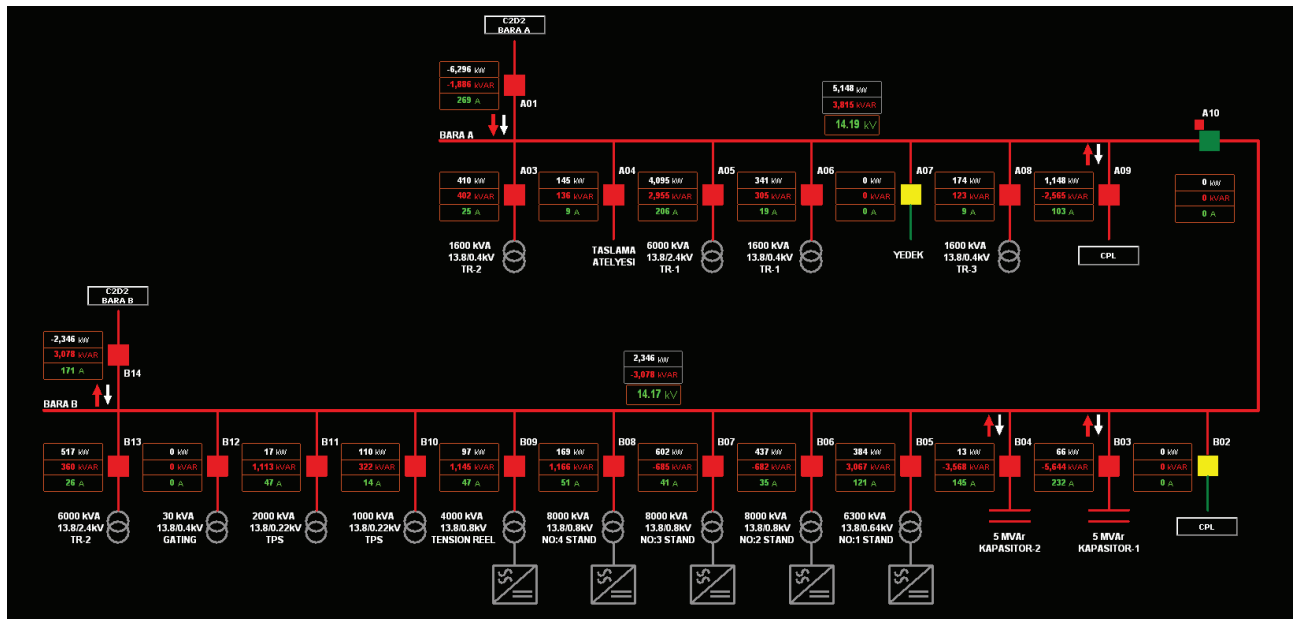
C2D2
BARA A

-6,296 kW
-1,886 kVAR
269 A

A01

5,148 kW
3,815 kVAR
14.19 kV

A10

BARA A

| 410 kW | 145 kW | 4,095 kW | 341 kW | 0 kW | 174 kW | 1,148 kW | 0 kW |
|---|---|---|---|---|---|---|---|
| 402 kVAR | 136 kVAR | 2,955 kVAR | 305 kVAR | 0 kVAR | 123 kVAR | -2,565 kVAR | 0 kVAR |
| 25 A | 9 A | 206 A | 19 A | 0 A | 9 A | 103 A | 0 A |

A03 A04 A05 A06 A07 A08 A09

1600 kVA 13.8/0.4kV TR-2

TASLAMA ATELYESI

6000 kVA 13.8/2.4kV TR-1

1600 kVA 13.8/0.4kV TR-1

YEDEK

1600 kVA 13.8/0.4kV TR-3

CPL

C2D2
BARA B

-2,346 kW
3,078 kVAR
171 A

B14

2,346 kW
-3,078 kVAR
14.17 kV

BARA B

| 517 kW | 0 kW | 17 kW | 110 kW | 97 kW | 169 kW | 602 kW | 437 kW | 384 kW | 13 kW | 66 kW | 0 kW |
|---|---|---|---|---|---|---|---|---|---|---|---|
| 360 kVAR | 0 kVAR | 1,113 kVAR | 322 kVAR | 1,145 kVAR | 1,166 kVAR | -685 kVAR | -682 kVAR | 3,067 kVAR | -3,568 kVAR | -5,644 kVAR | 0 kVAR |
| 26 A | 0 A | 47 A | 14 A | 47 A | 51 A | 41 A | 35 A | 121 A | 145 A | 232 A | 0 A |

B13 B12 B11 B10 B09 B08 B07 B06 B05 B04 B03 B02

6000 kVA 13.8/2.4kV TR-2

30 kVA 13.8/0.4kV GATING

2000 kVA 13.8/0.22kV TPS

1000 kVA 13.8/0.22kV TPS

4000 kVA 13.8/0.8kV TENSION REEL

8000 kVA 13.8/0.8kV NO:4 STAND

8000 kVA 13.8/0.8kV NO:3 STAND

8000 kVA 13.8/0.8kV NO:2 STAND

6300 kVA 13.8/0.64kV NO:1 STAND

5 MVAr KAPASITOR-2

5 MVAr KAPASITOR-1

CPL